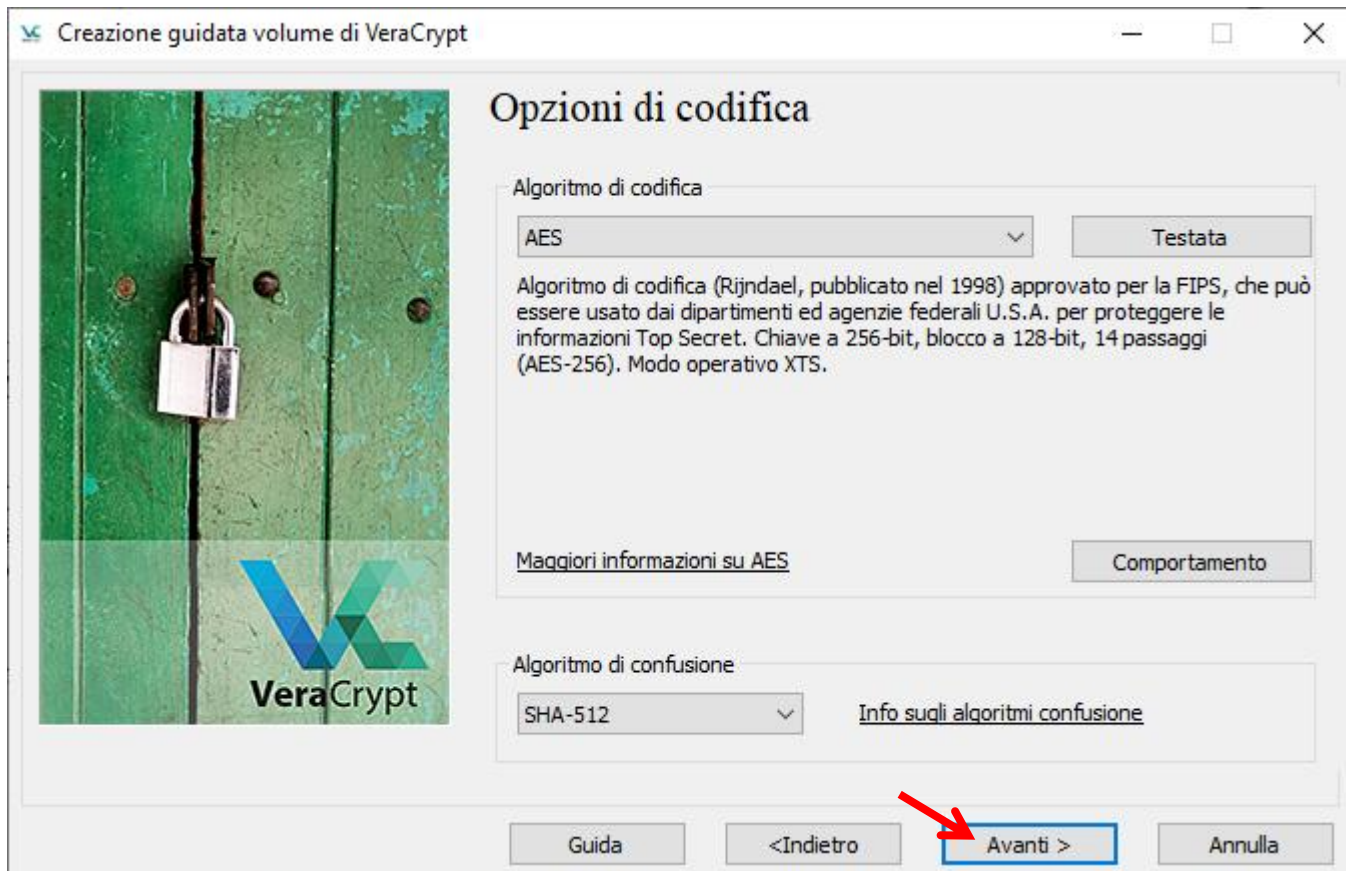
Creazione guidata volume di VeraCrypt

VeraCrypt

Opzioni di codifica

Algoritmo di codifica

AES

Testata

Algoritmo di codifica (Rijndael, pubblicato nel 1998) approvato per la FIPS, che può essere usato dai dipartimenti ed agenzie federali U.S.A. per proteggere le informazioni Top Secret. Chiave a 256-bit, blocco a 128-bit, 14 passaggi (AES-256). Modo operativo XTS.

Maggiori informazioni su AES

Comportamento

Algoritmo di confusione

SHA-512

Info sugli algoritmi confusione

Guida

<Indietro

Avanti >

Annulla